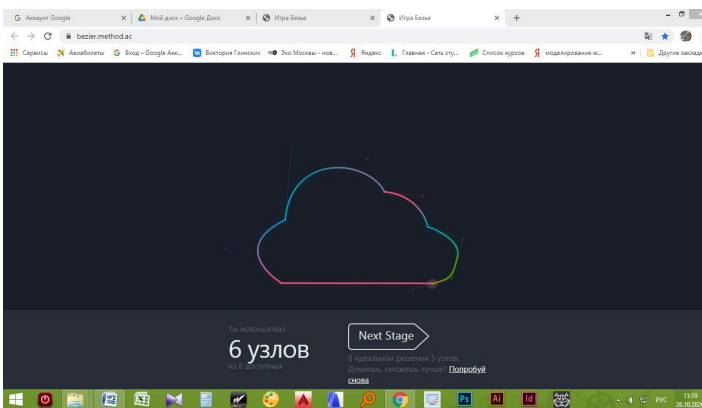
Аккаунт Google
Мой диск – Google Диск
Игра Безье
Игра Безье
bezier.method.ac
Сервисы
Авиабилеты
Вход – Google Акк...
Виктория Глинских
Эхо Москвы - нов...
Яндекс
Главная - Сеть сту...
Список курсов
моделирование ж...
Другие заклад

Ты использовал
6 узлов
из 8 доступных
Next Stage
В идеальном решении 5 узлов. Думаешь, сможешь лучше? Попробуй снова

РУС
11:19
26.10.202